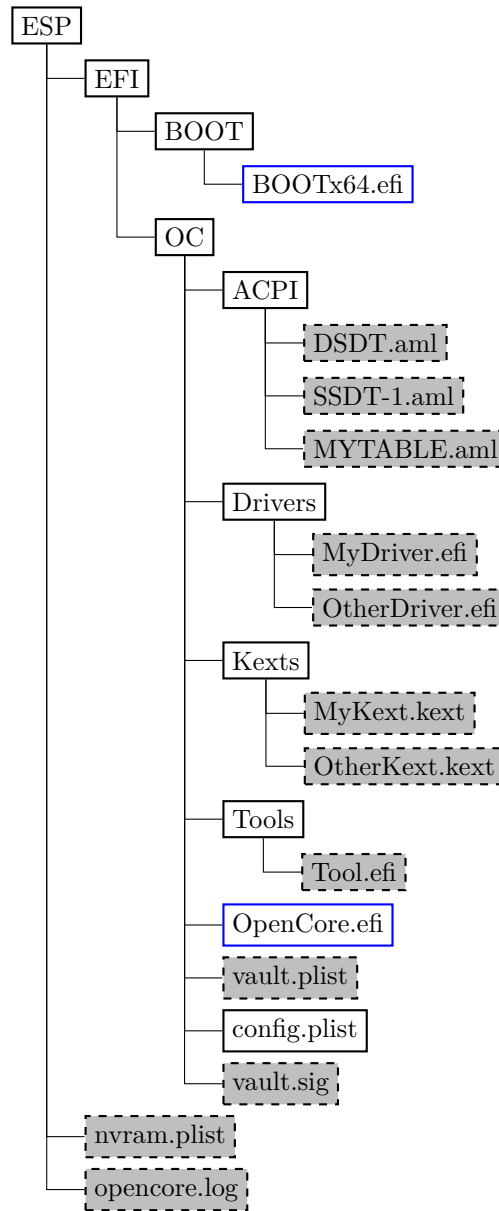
ESP
EFI
BOOT
BOOTx64.efi
OC
ACPI
DSDT.aml
SSDT-1.aml
MYTABLE.aml
Drivers
MyDriver.efi
OtherDriver.efi
Kexts
MyKext.kext
OtherKext.kext
Tools
Tool.efi
OpenCore.efi
vault.plist
config.plist
vault.sig
nvram.plist
opencore.log